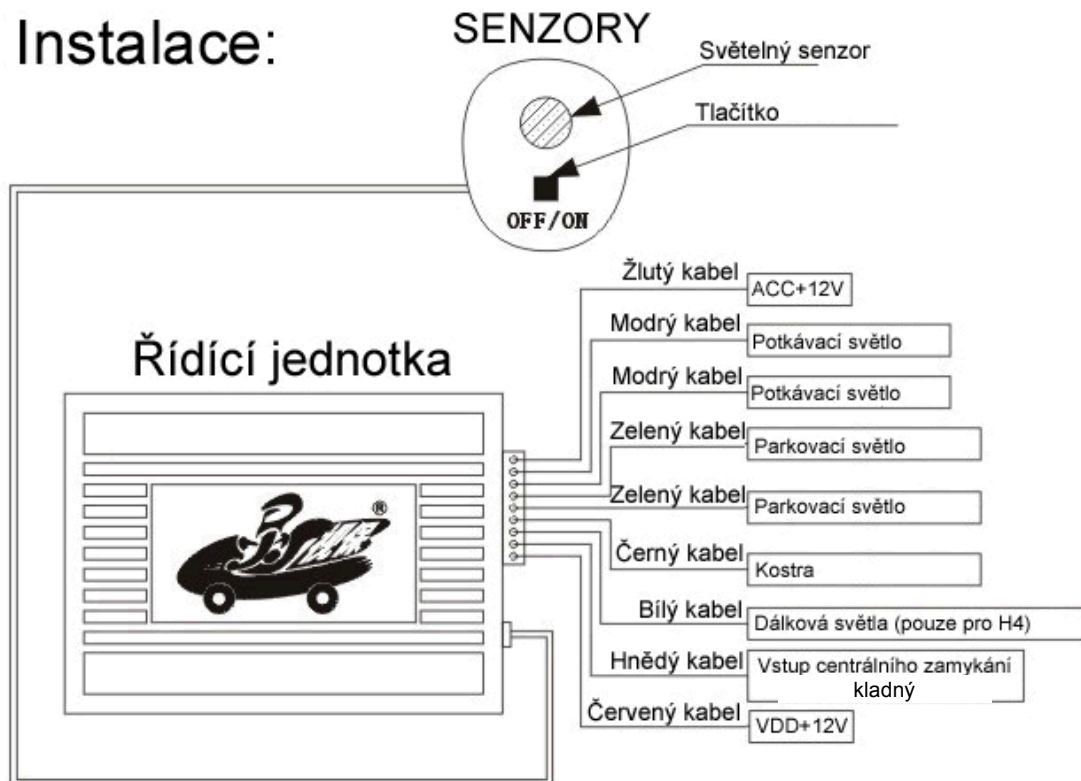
Instalace:

SENZORY

Světelný senzor

Tlačítko

OFF/ON

Řídící jednotka

Žlutý kabel ACC+12V

Modrý kabel Potkávací světlo

Modrý kabel Potkávací světlo

Zelený kabel Parkovací světlo

Zelený kabel Parkovací světlo

Černý kabel Kostra

Bílý kabel Dálková světla (pouze pro H4)

Hnědý kabel Vstup centrálního zamykání kladný

Červený kabel VDD+12V